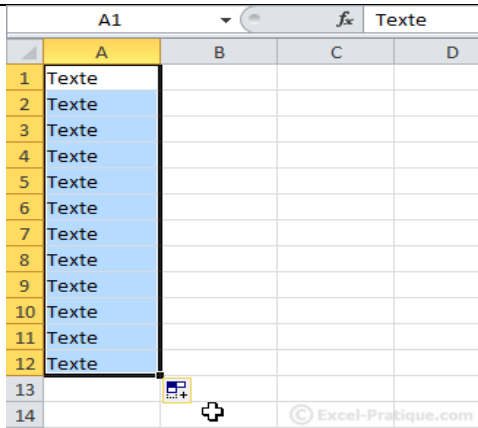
A1 $f_x$ Texte

| | A | B | C | D |
|---|---|---|---|---|
| 1 | Texte | | | |
| 2 | Texte | | | |
| 3 | Texte | | | |
| 4 | Texte | | | |
| 5 | Texte | | | |
| 6 | Texte | | | |
| 7 | Texte | | | |
| 8 | Texte | | | |
| 9 | Texte | | | |
| 10 | Texte | | | |
| 11 | Texte | | | |
| 12 | Texte | | | |
| 13 | | | | |
| 14 | | | | |

© Excel-Pratique.com